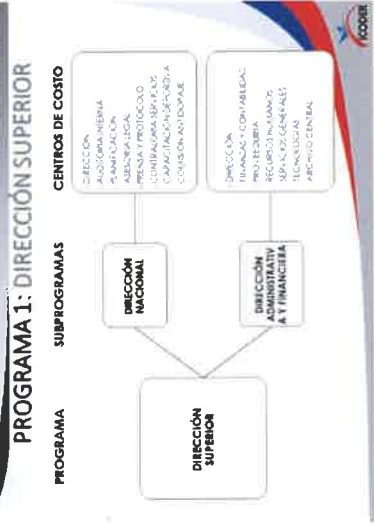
PROGRAMA 1: DIRECCIÓN SUPERIOR

PROGRAMA

SUBPROGRAMAS

CENTROS DE COSTO

DIRECCIÓN SUPERIOR

DIRECCIÓN NACIONAL

DIRECCIÓN
AUDITORIA INTERNA
PLANIFICACIÓN
ASESORIA LEGAL
PRENSA Y PROTOCOLO
CONTRATACIÓN DE SERVICIOS
CAPACITACIÓN DEPORTIVA
COMISIÓN ANTIDOPAJE

DIRECCIÓN ADMINISTRATIVA Y FINANCIERA

DIRECCIÓN
FINANZAS Y CONTABILIDAD
PROVEEDURIA
RECURSOS HUMANOS
SERVICIOS GENERALES
TECNOLOGIAS
ARCHIVO CENTRAL

ICODER